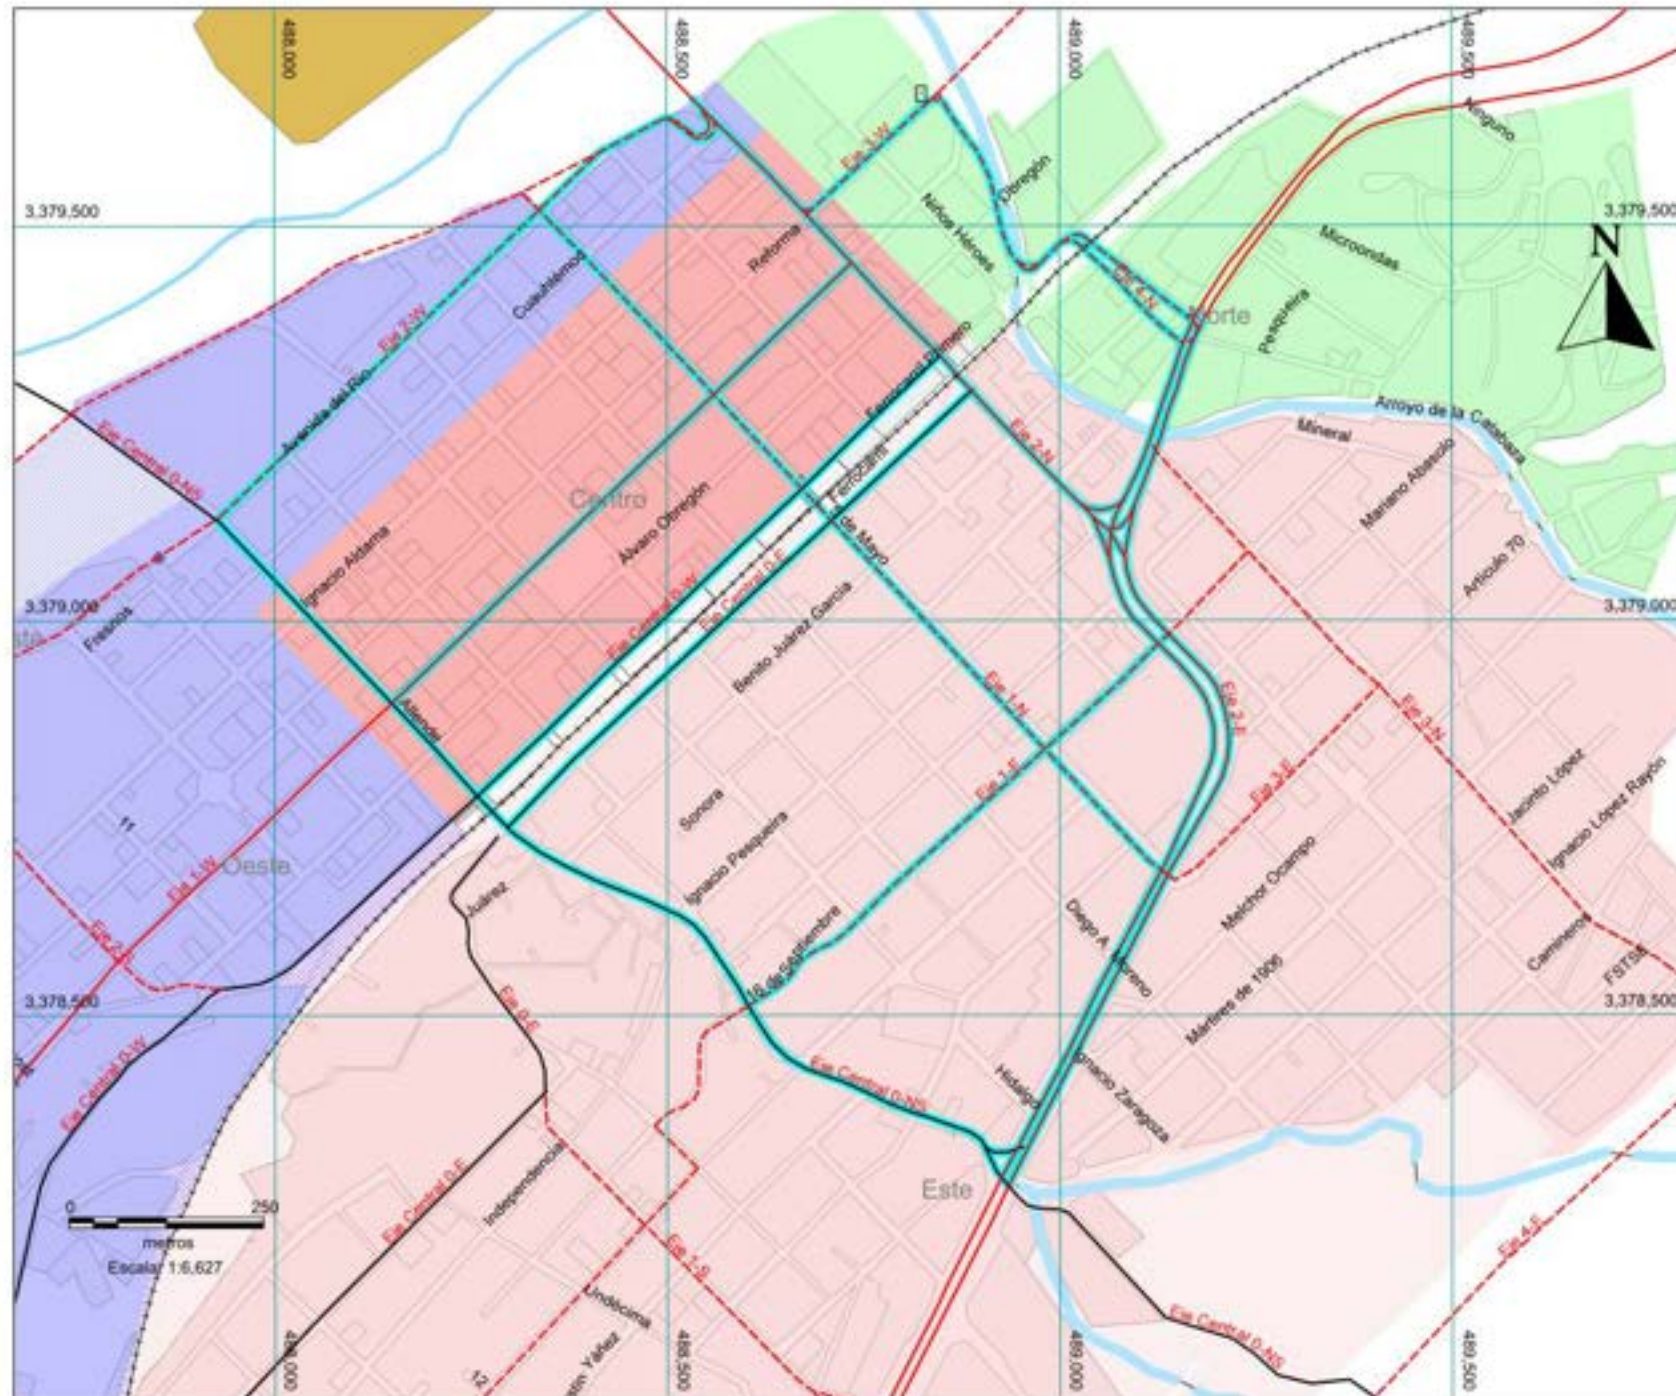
488,000
488,500
489,000
489,500
3,379,500
3,379,500
3,379,000
3,379,000
3,378,500
3,378,500
N
Ninguno
Eje 3-W
Obregón
Niños Héroes
Microondas
Reforma
Cuauhtemoc
Eje 2-W
Eje 2-N
Norte
Pesqueira
Avenida del Río
Ferrocarril Romero
Arroyo de la Cañada
Mineral
Eje Central 0-NS
Eje 2-N
Mariano Abasolo
Ferrocarril
Centro
Álvaro Obregón
5 de Mayo
Ignacio Aldama
Articulo 70
Fresnos
Eje Central 0-W
Eje Central 0-E
Benito Juárez García
Eje 1-N
Eje 2-E
Eje 3-N
Allende
Eje 1-E
Eje 3-E
Sonora
Jacinto López
Ignacio Pesqueira
Ignacio López Rayón
Oeste
Eje 1-W
Melchor Ocampo
Juárez
Diego A. Moreno
Eje 2-W
16 de Septiembre
Camineros
FSTSE
Martínez de 1906
Eje 0-E
Eje Central 0-W
Hidalgo
Ignacio Zaragoza
Eje Central 0-NS
Independencia
Eje Central 0-E
Este
0
250
metros
Escala: 1:6,627
Eje 1-S
Eje 4-E
Undécima
Eje Central 0-NS
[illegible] Yáñez
488,000
488,500
489,000
489,500